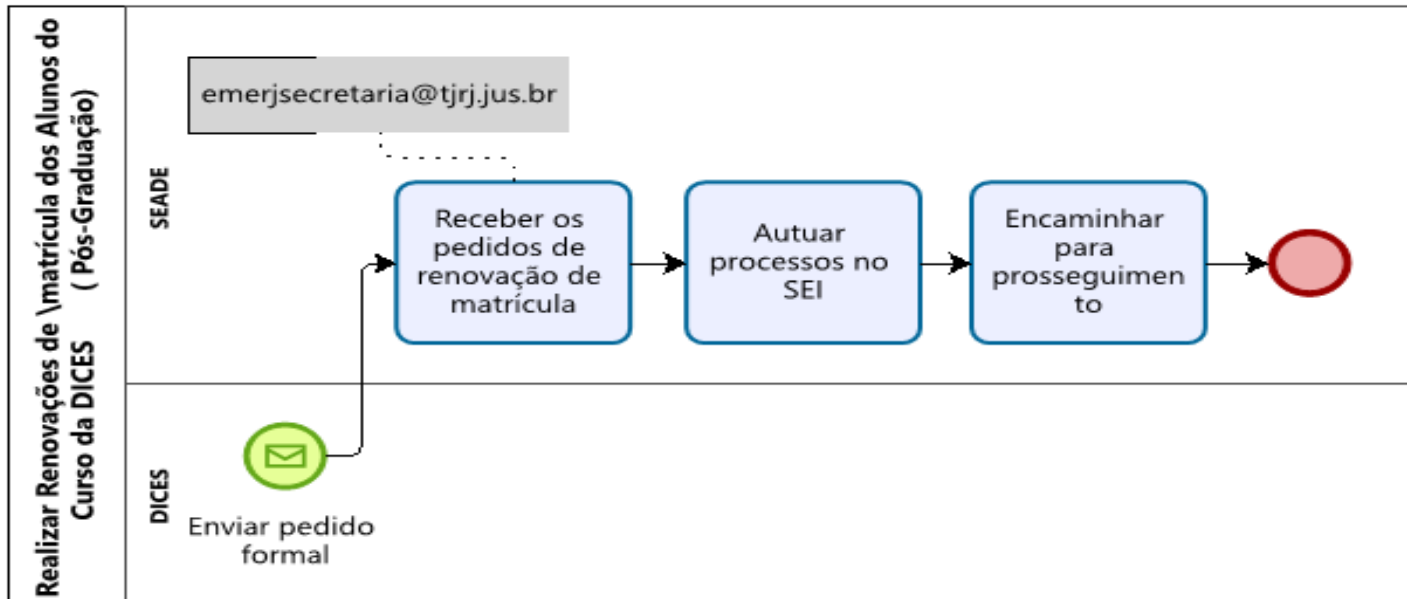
Realizar Renovações de \matrícula dos Alunos do Curso da DICES ( Pós-Graduação)

SEADE

emerjsecretaria@tjrj.jus.br

Receber os pedidos de renovação de matrícula

Autuar processos no SEI

Encaminhar para prosseguimento

DICES

Enviar pedido formal